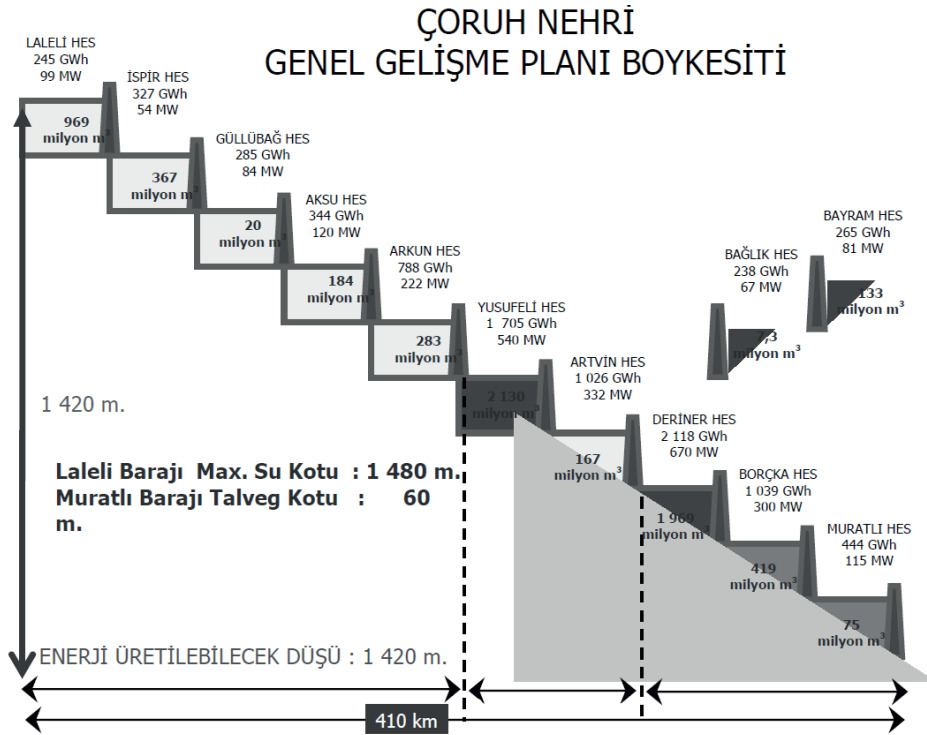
ÇORUH NEHRİ
GENEL GELİŞME PLANI BOYKESİTİ

LALELİ HES
245 GWh
99 MW

969
milyon m³

İSPİR HES
327 GWh
54 MW

367
milyon m³

GÜLLÜBAĞ HES
285 GWh
84 MW

20
milyon m³

AKSU HES
344 GWh
120 MW

184
milyon m³

ARKUN HES
788 GWh
222 MW

283
milyon m³

YUSUFELİ HES
1 705 GWh
540 MW

2 130
milyon m³

ARTVİN HES
1 026 GWh
332 MW

167
milyon m³

DERİNER HES
2 118 GWh
670 MW

1 969
milyon m³

BORÇKA HES
1 039 GWh
300 MW

419
milyon m³

MURATLI HES
444 GWh
115 MW

75
milyon m³

BAĞLIK HES
238 GWh
67 MW

73
milyon m³

BAYRAM HES
265 GWh
81 MW

133
milyon m³

1 420 m.

Laleli Barajı Max. Su Kotu : 1 480 m.
Muratlı Barajı Talveg Kotu : 60 m.

ENERJİ ÜRETİLEBİLECEK DÜŞÜ : 1 420 m.

410 km